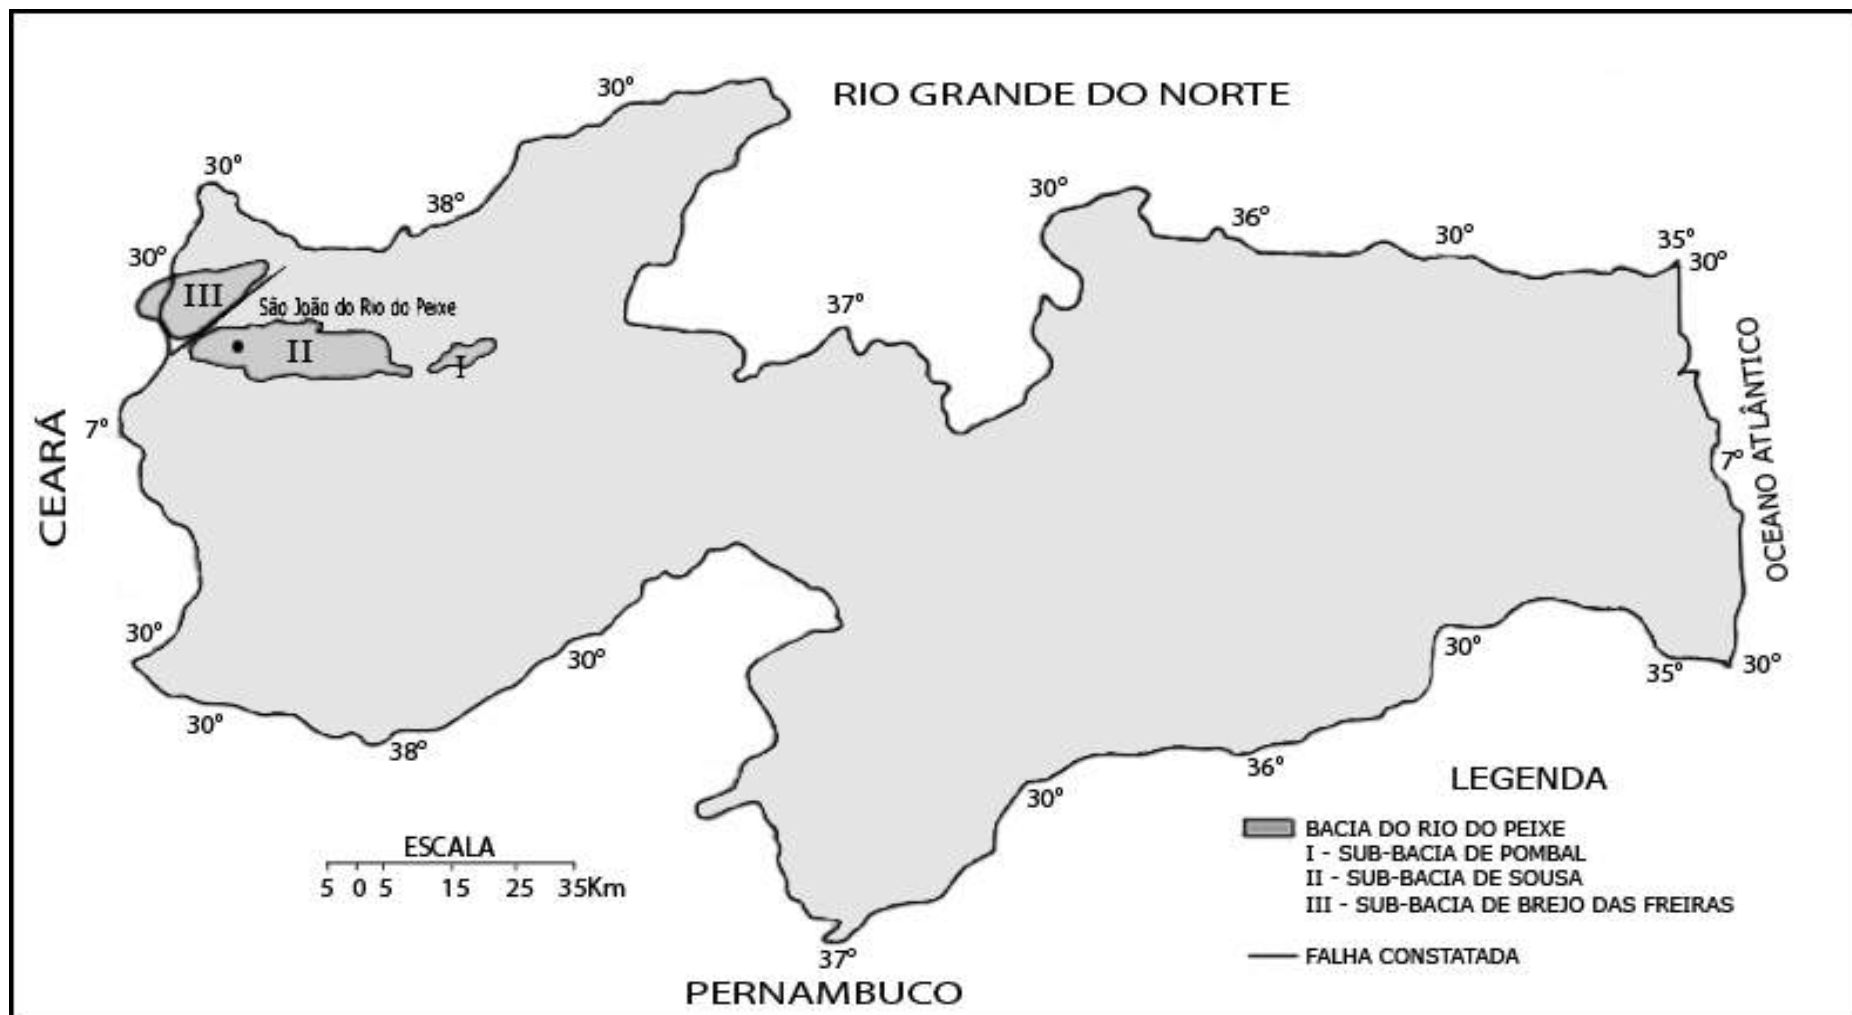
RIO GRANDE DO NORTE

30°

30°

38°

30°

36°

30°

35°

30°

30°

III

São João do Rio do Peixe

II

I

37°

CEARÁ

7°

OCEANO ATLÂNTICO

7°

30°

30°

30°

35°

30°

30°

38°

36°

30°

LEGENDA

ESCALA

5 0 5 15 25 35Km

BACIA DO RIO DO PEIXE
I - SUB-BACIA DE POMBAL
II - SUB-BACIA DE SOUSA
III - SUB-BACIA DE BREJO DAS FREIRAS

FALHA CONSTATADA

37°

PERNAMBUCO